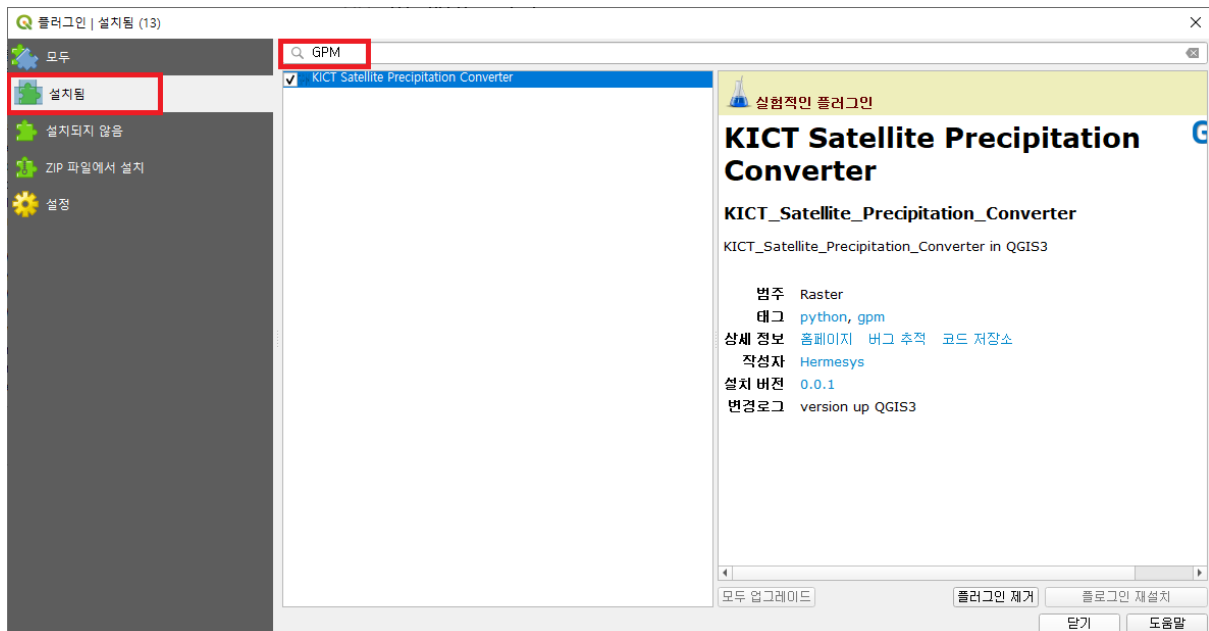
플러그인 | 설치됨 (13)

모두
설치됨
설치되지 않음
ZIP 파일에서 설치
설정

GPM

KICT Satellite Precipitation Converter

실험적인 플러그인

KICT Satellite Precipitation Converter

KICT_Satellite_Precipitation_Converter

KICT_Satellite_Precipitation_Converter in QGIS3

| | |
|---|---|
| 범주 | Raster |
| 태그 | python, gpm |
| 상세 정보 | 홈페이지 버그 추적 코드 저장소 |
| 작성자 | Hermesys |
| 설치 버전 | 0.0.1 |
| 변경로그 | version up QGIS3 |

모두 업그레이드
플러그인 제거
플러그인 재설치
닫기
도움말